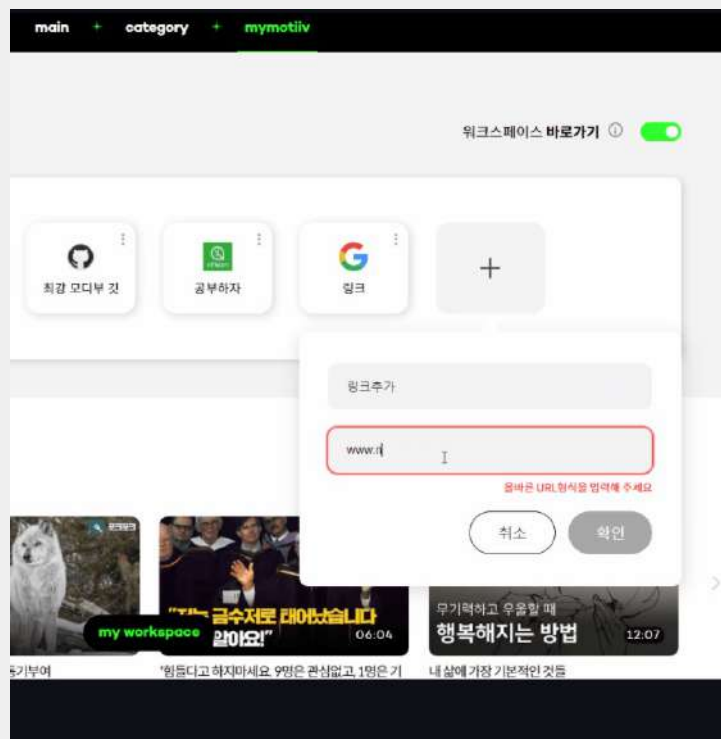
main + category + mymotiiv

워크스페이스 바로가기 ⓘ

최강 모디부 깃

공부하자

링크

+

링크추가

www.n

올바른 URL형식을 입력해 주세요

취소

확인

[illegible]

my workspace

"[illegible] 금수저로 태어났습니다 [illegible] 알아요!"

06:04

무기력하고 우울할 때

행복해지는 방법

12:07

동기부여

'힘들다고 하지마세요. 9명은 관심없고, 1명은 기

내 삶에 가장 기본적인 것들